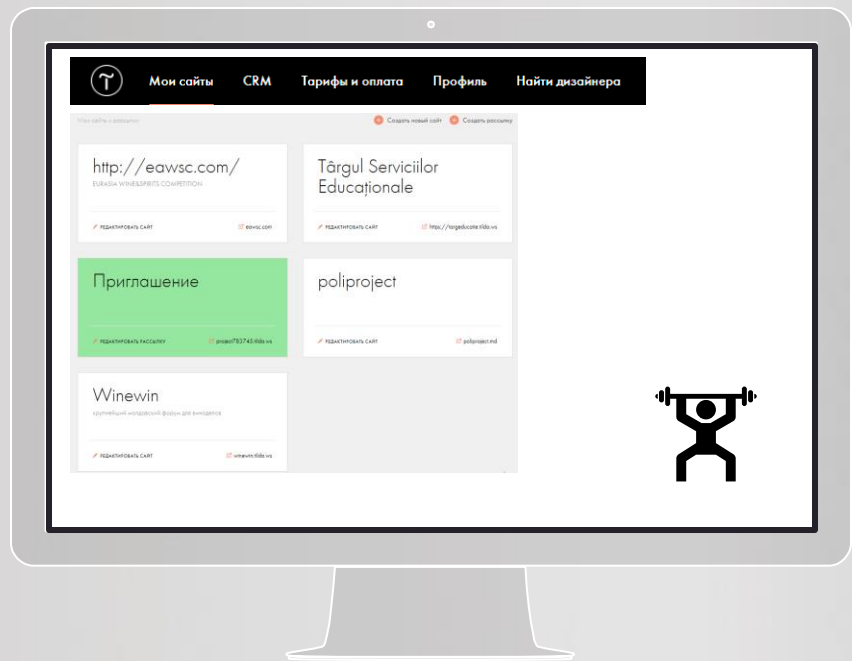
Мои сайты CRM Тарифы и оплата Профиль Найти дизайнера

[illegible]

Создать новый сайт Создать рассылку

http://eawsc.com/
EURASIA WINE&SPIRITS COMPETITION
РЕДАКТИРОВАТЬ САЙТ
eawsc.com

Târgul Serviciilor Educaționale
РЕДАКТИРОВАТЬ САЙТ
https://targeducate.tilda.ws

Приглашение
РЕДАКТИРОВАТЬ РАССЫЛКУ
project793743.tilda.ws

poliproject
РЕДАКТИРОВАТЬ САЙТ
poliproject.md

Winewin
крупнейший молдавский форум для виноделов
РЕДАКТИРОВАТЬ САЙТ
winewin.tilda.ws